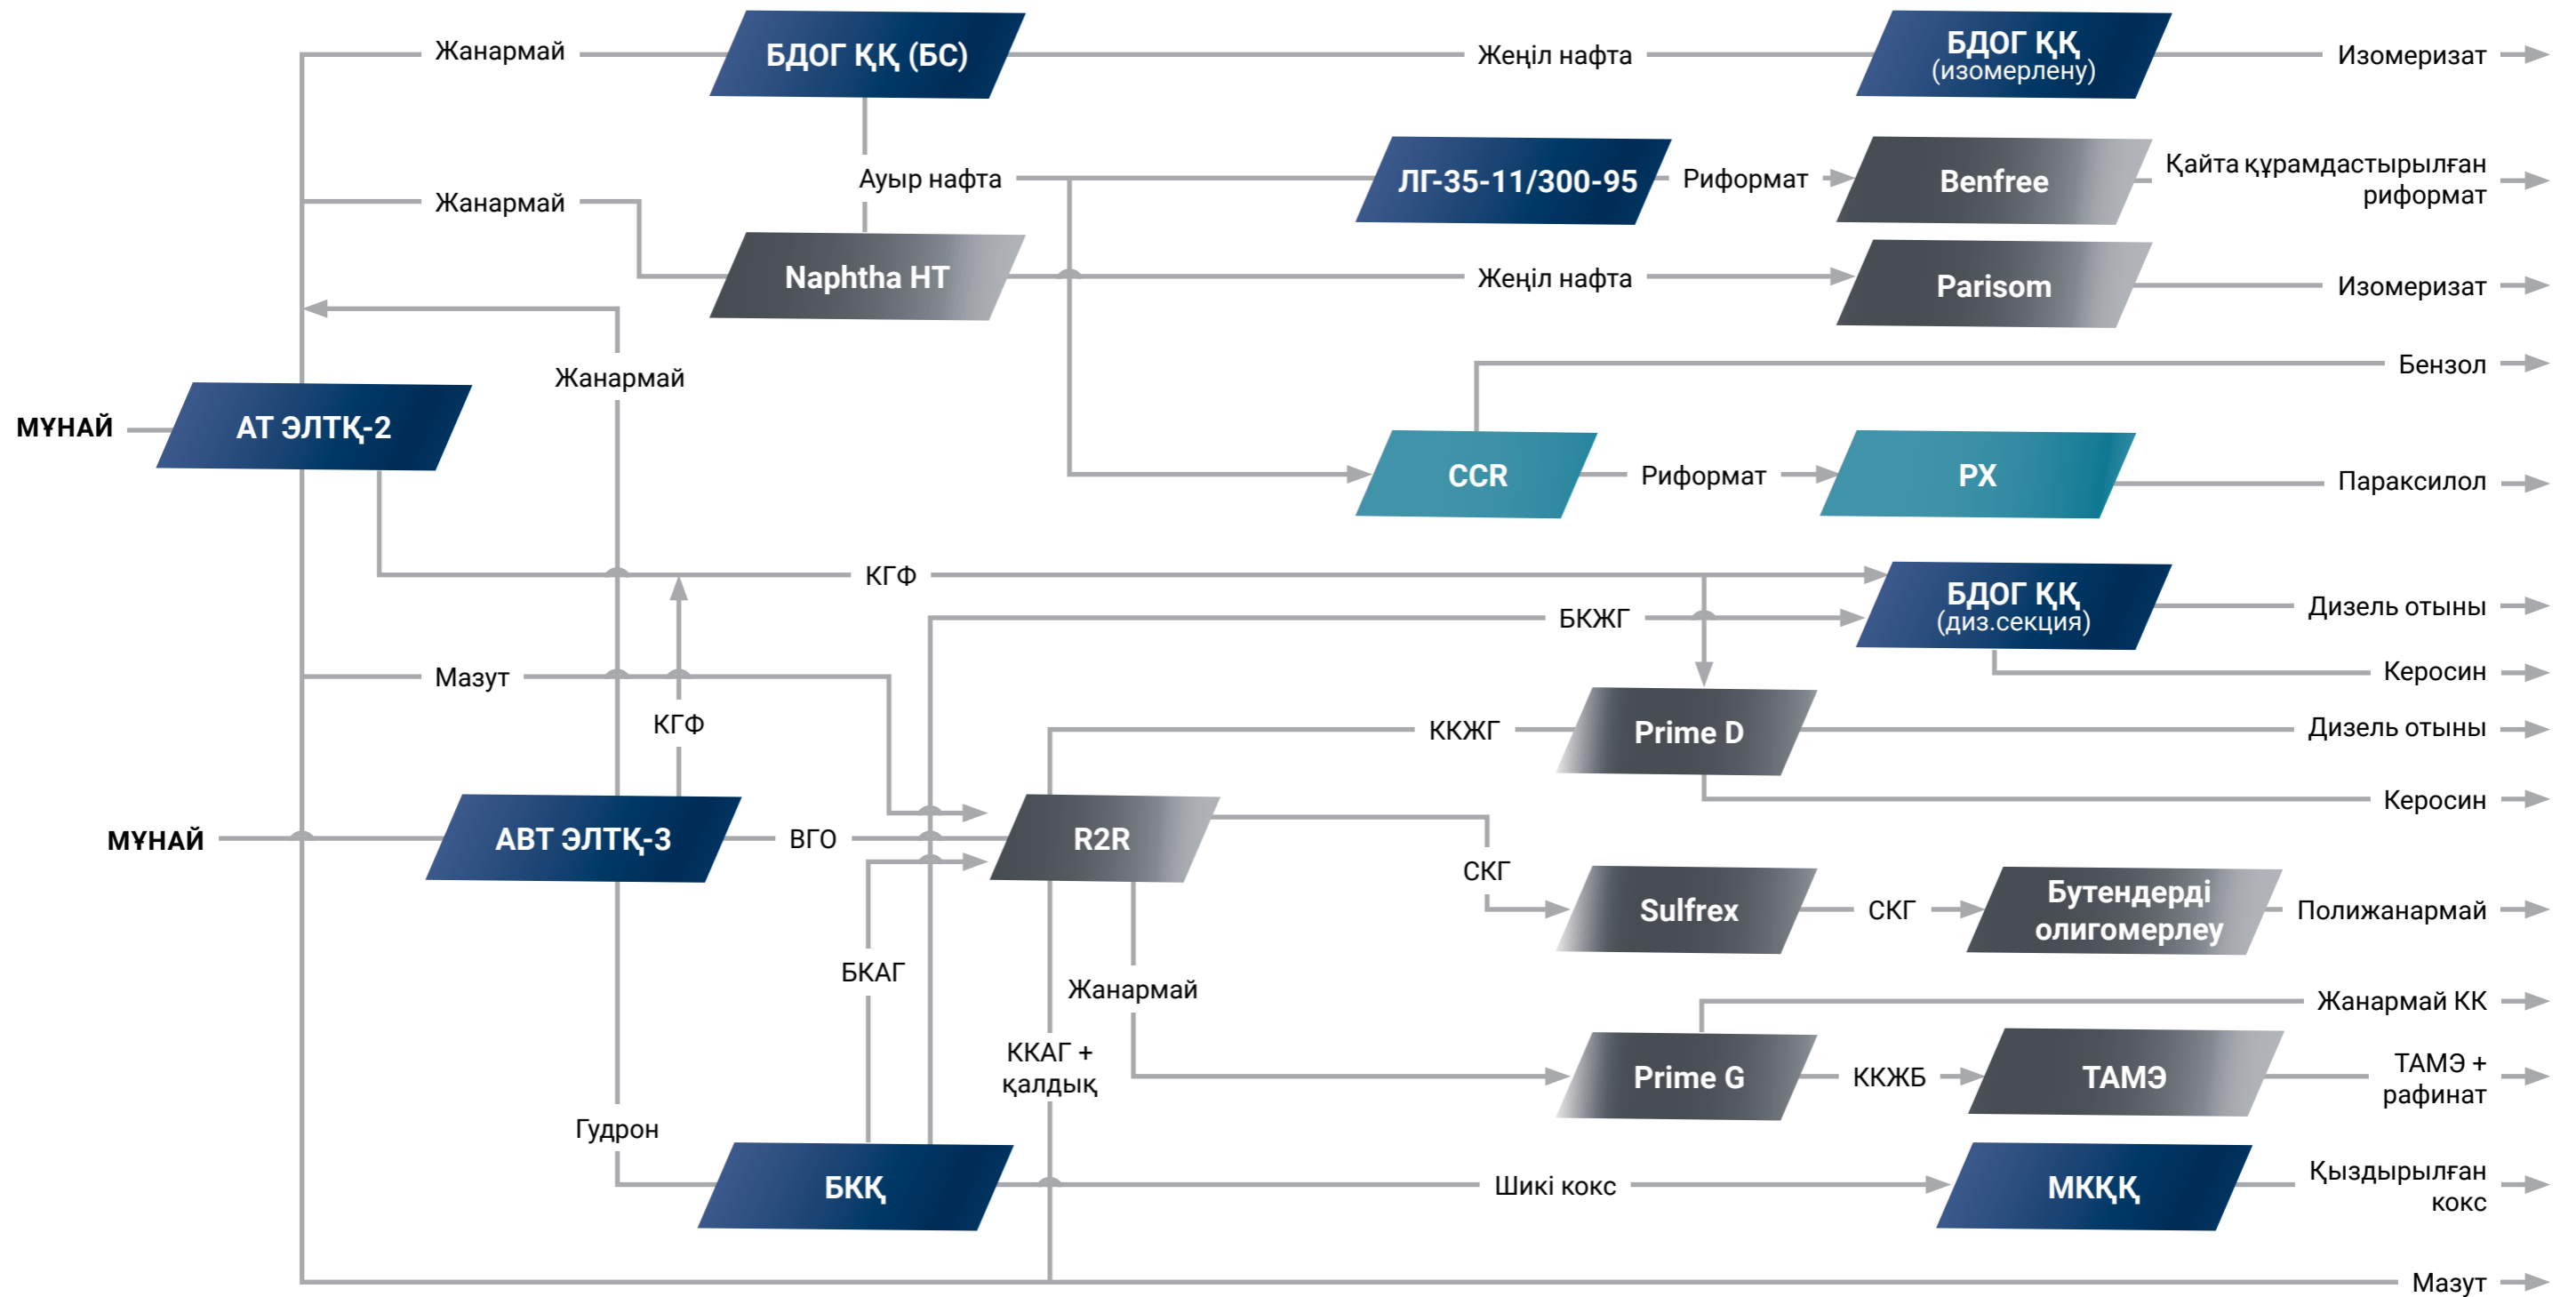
Жанармай
БДОГ ҚҚ (БС)
Жеңіл нафта
БДОГ ҚҚ (изомерлену)
Изомеризат

Ауыр нафта
Жанармай
ЛГ-35-11/300-95
Риформат
Benfree
Қайта құрамдастырылған риформат

Naphtha HT
Жеңіл нафта
Parisom
Изомеризат

Жанармай
Бензол

МҰНАЙ
АТ ЭЛТҚ-2
CCR
Риформат
PX
Параксилол

КГФ
БДОГ ҚҚ (диз.секция)
Дизель отыны
БКЖГ
Мазут
Керосин
КГФ
ККЖГ
Prime D
Дизель отыны
Керосин

МҰНАЙ
АВТ ЭЛТҚ-3
ВГО
R2R
СКГ
Sulfrex
СКГ
Бутендерді олигомерлеу
Полижанармай

БКАГ
Жанармай
Жанармай КК
ККАГ + қалдық
Prime G
ККЖБ
ТАМЭ
ТАМЭ + рафинат

Гудрон
БКҚ
Шикі кокс
МКҚҚ
Қыздырылған кокс

Мазут